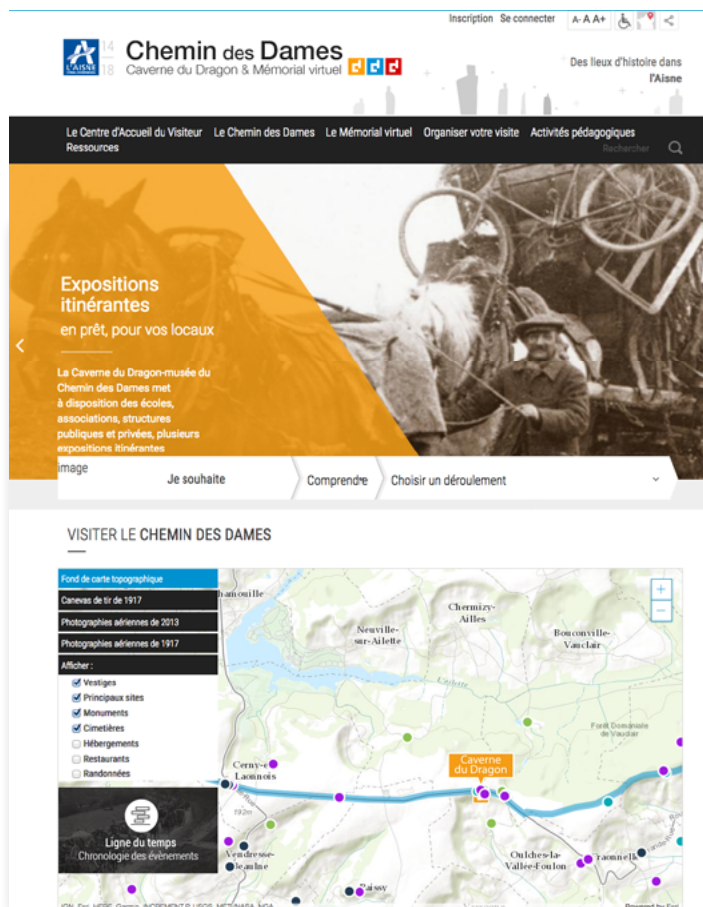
Inscription Se connecter A- A A+

L'AISNE 14 18 Chemin des Dames
Caverne du Dragon & Mémorial virtuel

Des lieux d'histoire dans l'Aisne

Le Centre d'Accueil du Visiteur Le Chemin des Dames Le Mémorial virtuel Organiser votre visite Activités pédagogiques Ressources

Rechercher

Expositions itinérantes
en prêt, pour vos locaux

La Caverne du Dragon-musée du Chemin des Dames met à disposition des écoles, associations, structures publiques et privées, plusieurs expositions itinérantes

image

Je souhaite Comprendre Choisir un déroulement

VISITER LE CHEMIN DES DAMES

Fond de carte topographique
Canevas de tir de 1917
Photographies aériennes de 2013
Photographies aériennes de 1917
Afficher :
Vestiges
Principaux sites
Monuments
Cimetières
Hébergements
Restaurants
Randonnées

Ligne du temps
Chronologie des évènements

+
−

Chermizy-Ailles
Neuville-sur-Ailette
Bouconville-Vauclair
Forêt Domaniale de Vauclair
Cerny-en-Laonnois
Caverne du Dragon
Oulches-la-Vallée-Foulon
Craonnelle
Vendresse-Beaulne
Paissy
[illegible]ouille